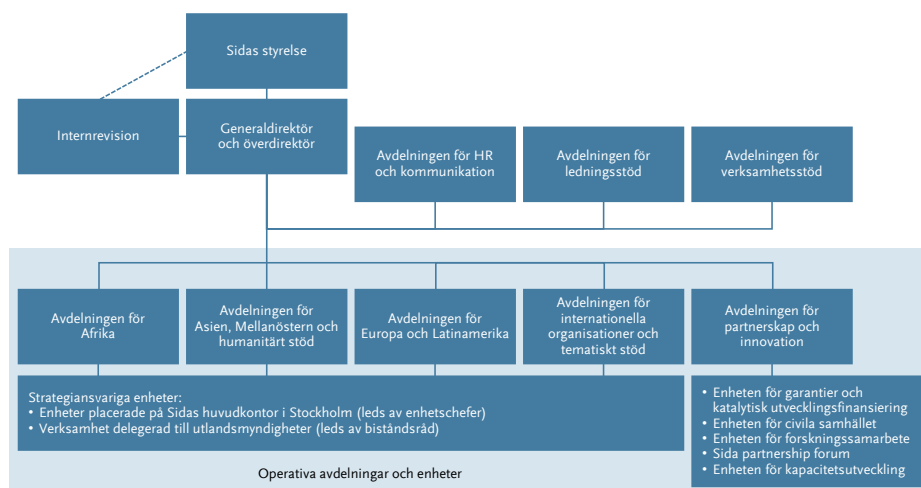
Sidas styrelse

Internrevision

Generaldirektör och överdirektör

Avdelningen för HR och kommunikation

Avdelningen för ledningsstöd

Avdelningen för verksamhetsstöd

Avdelningen för Afrika

Avdelningen för Asien, Mellanöstern och humanitärt stöd

Avdelningen för Europa och Latinamerika

Avdelningen för internationella organisationer och tematiskt stöd

Avdelningen för partnerskap och innovation

Strategiansvariga enheter:
• Enheter placerade på Sidas huvudkontor i Stockholm (leds av enhetschefer)
• Verksamhet delegerad till utlandsmyndigheter (leds av biståndsråd)

• Enheten för garantier och katalytisk utvecklingsfinansiering
• Enheten för civila samhället
• Enheten för forskningssamarbete
• Sida partnership forum
• Enheten för kapacitetsutveckling

Operativa avdelningar och enheter